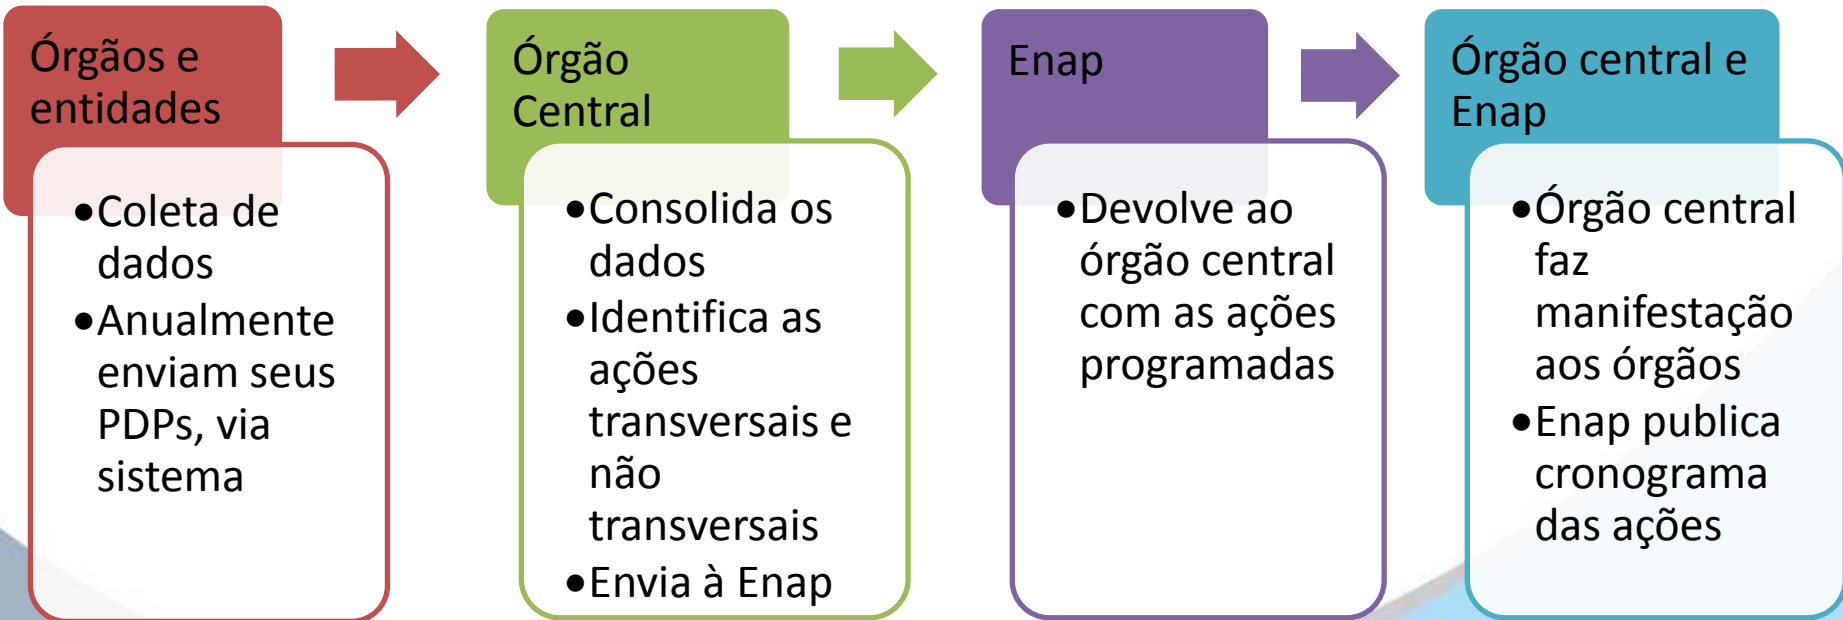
Órgãos e entidades

- Coleta de dados
- Anualmente enviam seus PDPs, via sistema

Órgão Central

- Consolida os dados
- Identifica as ações transversais e não transversais
- Envia à Enap

Enap

- Devolve ao órgão central com as ações programadas

Órgão central e Enap

- Órgão central faz manifestação aos órgãos
- Enap publica cronograma das ações